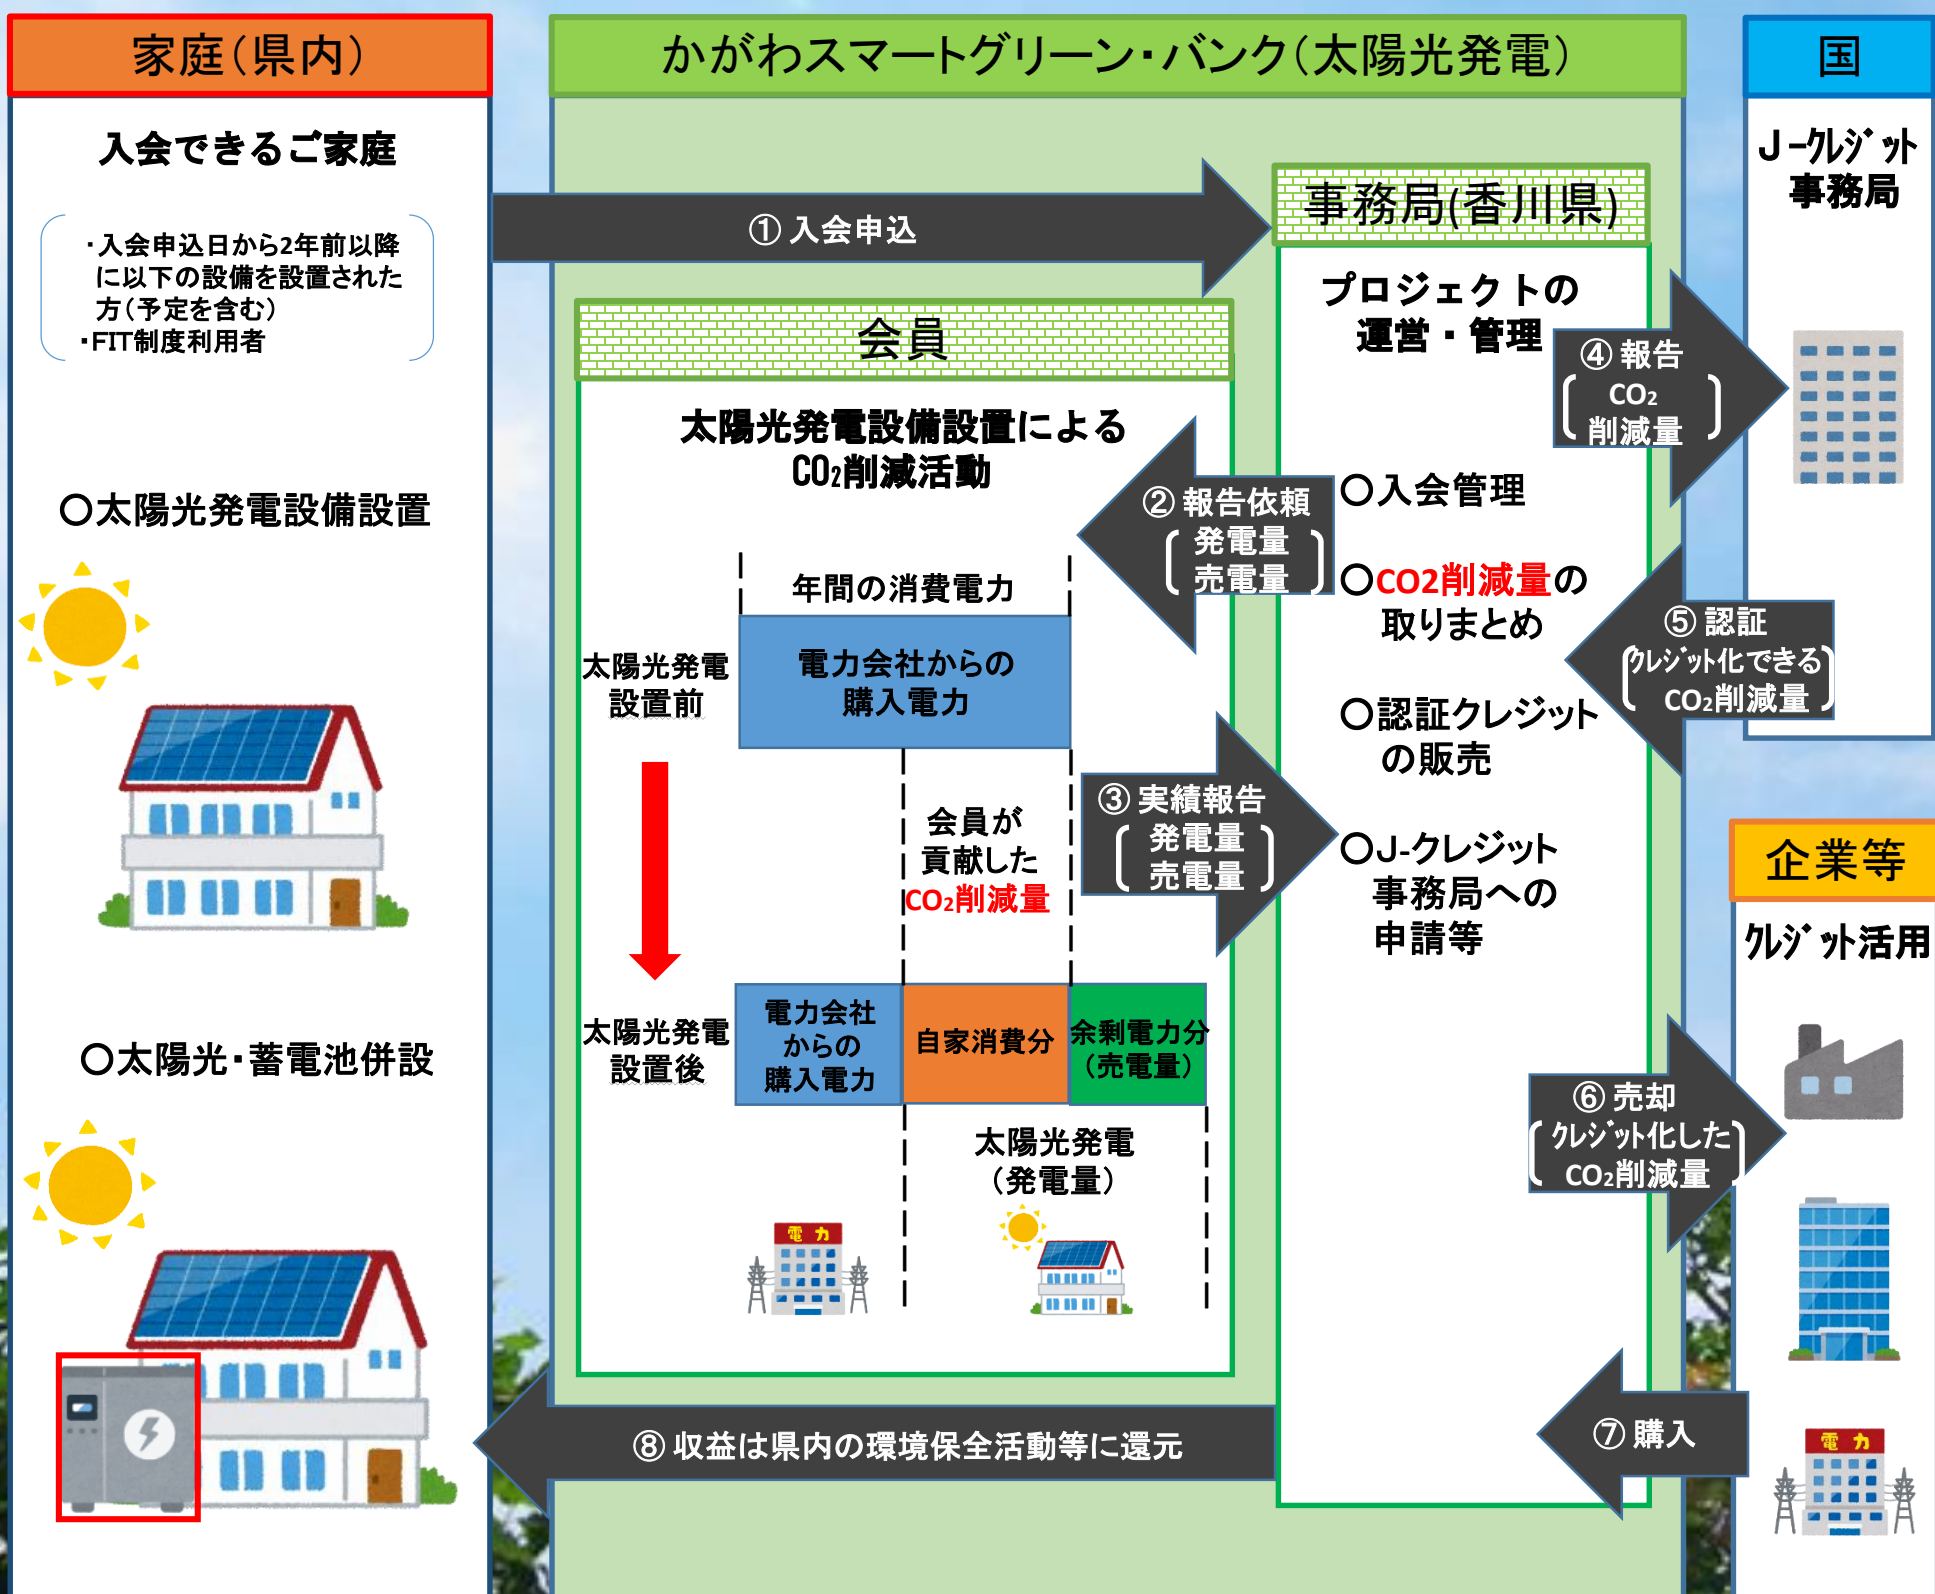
家庭（県内）

入会できるご家庭

・入会申込日から2年前以降に以下の設備を設置された方（予定を含む）
・FIT制度利用者

〇太陽光発電設備設置

〇太陽光・蓄電池併設

かがわスマートグリーン・バンク（太陽光発電）

① 入会申込

会員

太陽光発電設備設置による$CO_2$削減活動

年間の消費電力

太陽光発電設置前

電力会社からの購入電力

会員が貢献した$CO_2$削減量

太陽光発電設置後

電力会社からの購入電力

自家消費分

余剰電力分（売電量）

太陽光発電（発電量）

電力

② 報告依頼（発電量 売電量）

③ 実績報告（発電量 売電量）

事務局(香川県)

プロジェクトの運営・管理

〇入会管理

〇CO2削減量の取りまとめ

〇認証クレジットの販売

〇J-クレジット事務局への申請等

④ 報告（$CO_2$削減量）

⑤ 認証（クレジット化できる$CO_2$削減量）

⑥ 売却（クレジット化した$CO_2$削減量）

⑦ 購入

⑧ 収益は県内の環境保全活動等に還元

国

J-クレジット事務局

企業等

クレジット活用

電力